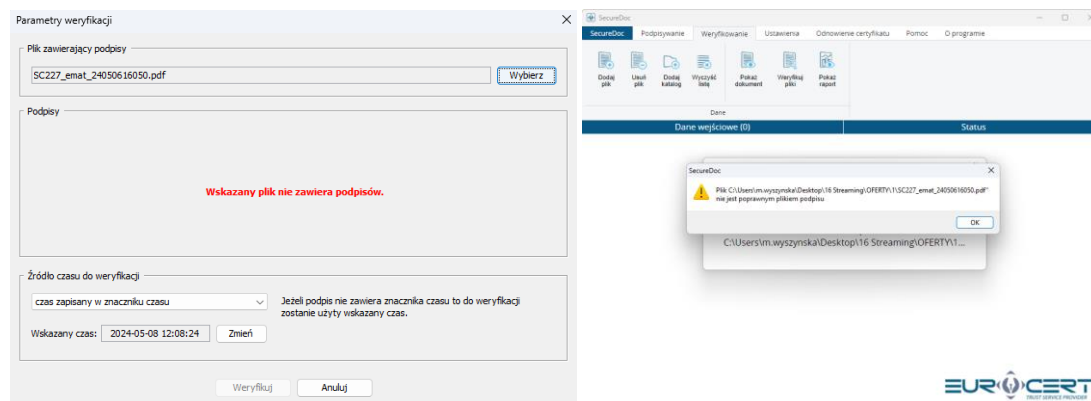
Parametry weryfikacji

Plik zawierający podpisy

SC227_emat_24050616050.pdf

Wybierz

Podpisy

Wskazany plik nie zawiera podpisów.

Źródło czasu do weryfikacji

czas zapisany w znaczniku czasu

Jeżeli podpis nie zawiera znacznika czasu to do weryfikacji zostanie użyty wskazany czas.

Wskazany czas: 2024-05-08 12:08:24

Zmień

Weryfikuj

Anuluj

SecureDoc

SecureDoc Podpisywanie Weryfikowanie Ustawienia Odnowienie certyfikatu Pomoc O programie

Dodaj plik Usuń plik Dodaj katalog Wyczyść listę Pokaż dokument Weryfikuj pliki Pokaż raport

Dane

Dane wejściowe (0)

Status

SecureDoc

Plik C:\Users\m.wyszynska\Desktop\16 Streaming\OFERTY\1\SC227_emat_24050616050.pdf" nie jest poprawnym plikiem podpisu

OK

C:\Users\m.wyszynska\Desktop\16 Streaming\OFERTY\1...

EUROCERT
TRUST SERVICE PROVIDER